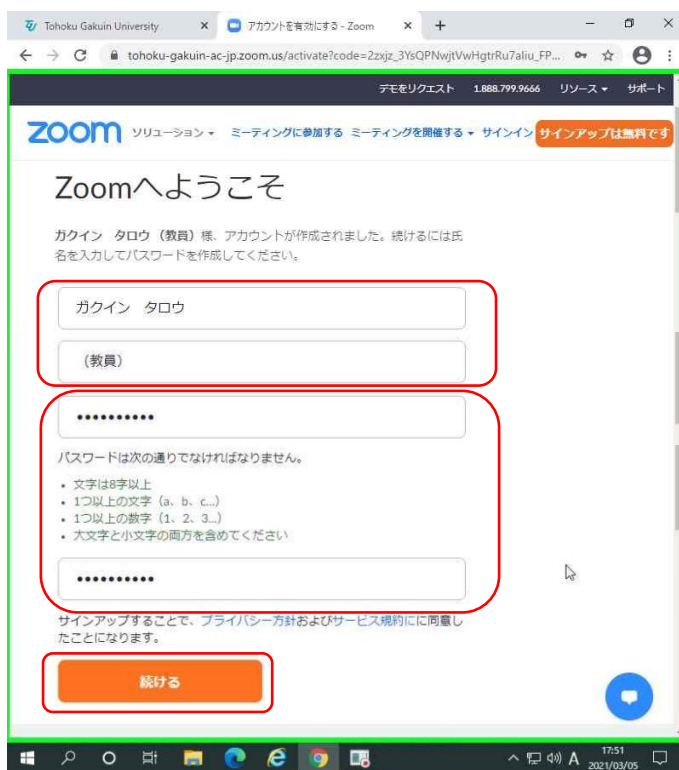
Tohoku Gakuin University ×
アカウントを有効にする - Zoom ×
+

tohoku-gakuin-ac-jp.zoom.us/activate?code=2zxjz_3YsQPNwjtVwHgtrRu7aliu_FP...

デモをリクエスト 1.888.799.9666 リソース ▾ サポート

zoom ソリューション ▾ ミーティングに参加する ミーティングを開催する ▾ サインイン サインアップは無料です

Zoomへようこそ

ガクイン タロウ（教員）様、アカウントが作成されました。続けるには氏名を入力してパスワードを作成してください。

ガクイン タロウ

（教員）

•••••••••••

パスワードは次の通りでなければなりません。

• 文字は8字以上
• 1つ以上の文字（a、b、c...）
• 1つ以上の数字（1、2、3...）
• 大文字と小文字の両方を含めてください

•••••••••••

サインアップすることで、プライバシー方針およびサービス規約にに同意したことになります。

続ける

17:51
2021/03/05